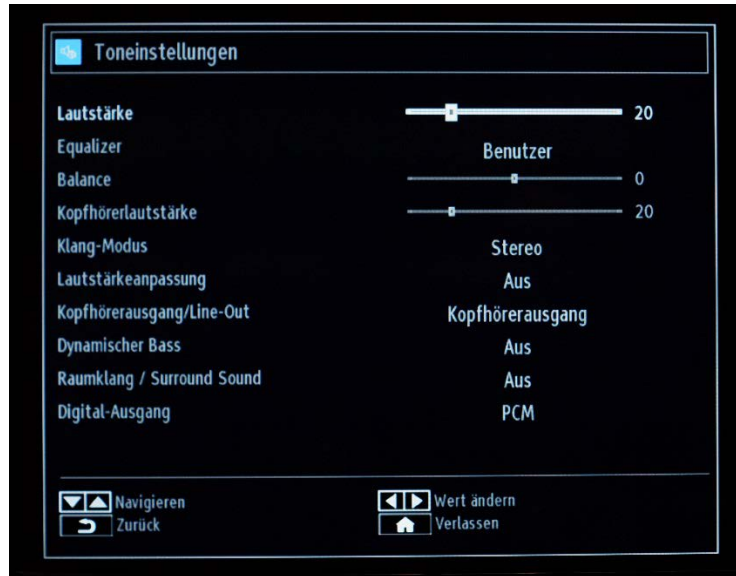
Toneinstellungen

| | |
|---|---|
| Lautstärke | 20 |
| Equalizer | Benutzer |
| Balance | 0 |
| Kopfhörerlautstärke | 20 |
| Klang-Modus | Stereo |
| Lautstärkeanpassung | Aus |
| Kopfhörerausgang/Line-Out | Kopfhörerausgang |
| Dynamischer Bass | Aus |
| Raumklang / Surround Sound | Aus |
| Digital-Ausgang | PCM |

Navigieren
Zurück
Wert ändern
Verlassen